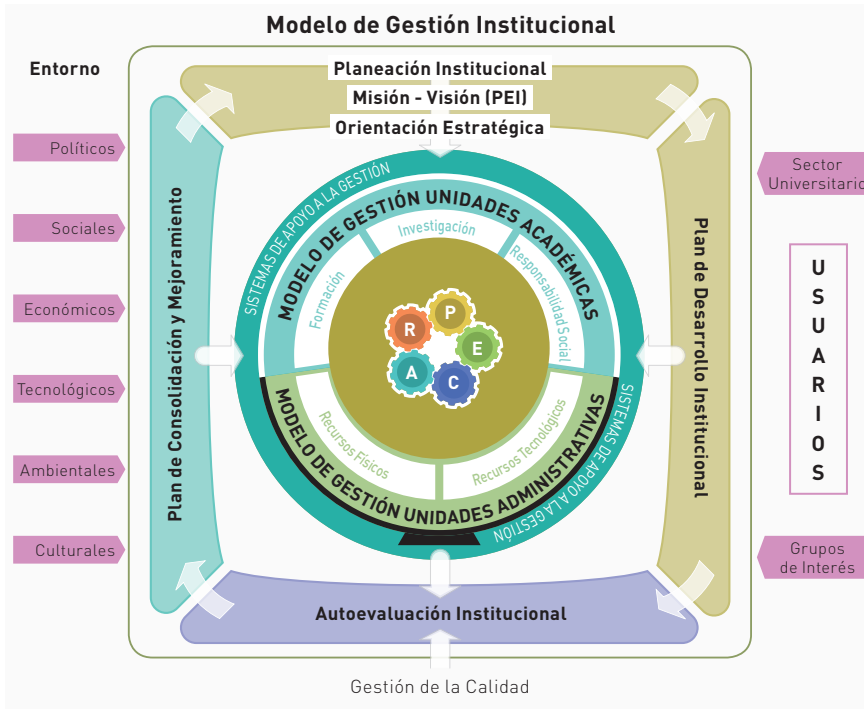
Modelo de Gestión Institucional

Entorno

Planeación Institucional
Misión - Visión (PEI)
Orientación Estratégica

Políticos
Sociales
Económicos
Tecnológicos
Ambientales
Culturales

Sector Universitario

USUARIOS

Grupos de Interés

Plan de Consolidación y Mejoramiento

Plan de Desarrollo Institucional

SISTEMAS DE APOYO A LA GESTIÓN

MODELO DE GESTIÓN UNIDADES ACADÉMICAS

Investigación
Formación
Responsabilidad Social

R
P
E
A
C

Recursos Físicos
Recursos Tecnológicos

MODELO DE GESTIÓN UNIDADES ADMINISTRATIVAS

SISTEMAS DE APOYO A LA GESTIÓN

Autoevaluación Institucional

Gestión de la Calidad